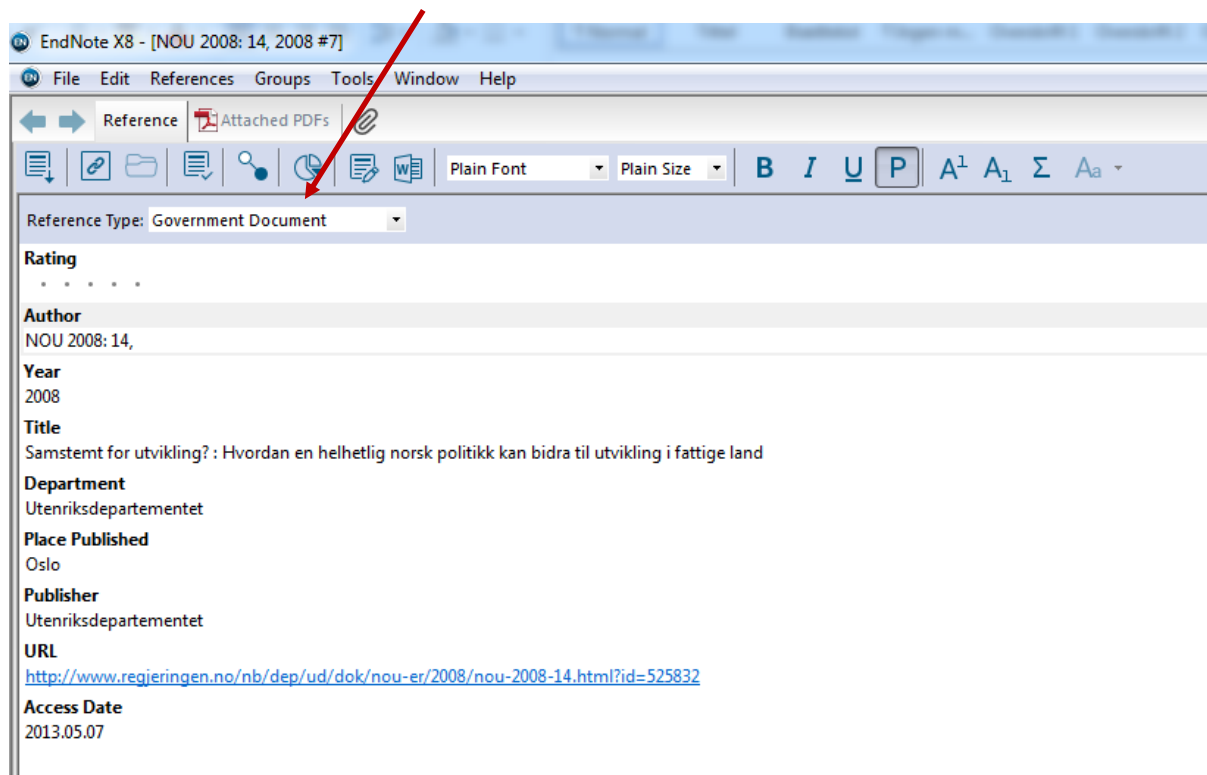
EndNote X8 - [NOU 2008: 14, 2008 #7]

File Edit References Groups Tools Window Help

Reference Attached PDFs

Plain Font Plain Size B I U P $A^1$ $A_1$ Σ Aa

Reference Type: Government Document

Rating

Author
NOU 2008: 14,

Year
2008

Title
Samstemt for utvikling? : Hvordan en helhetlig norsk politikk kan bidra til utvikling i fattige land

Department
Utenriksdepartementet

Place Published
Oslo

Publisher
Utenriksdepartementet

URL
http://www.regjeringen.no/nb/dep/ud/dok/nou-er/2008/nou-2008-14.html?id=525832

Access Date
2013.05.07